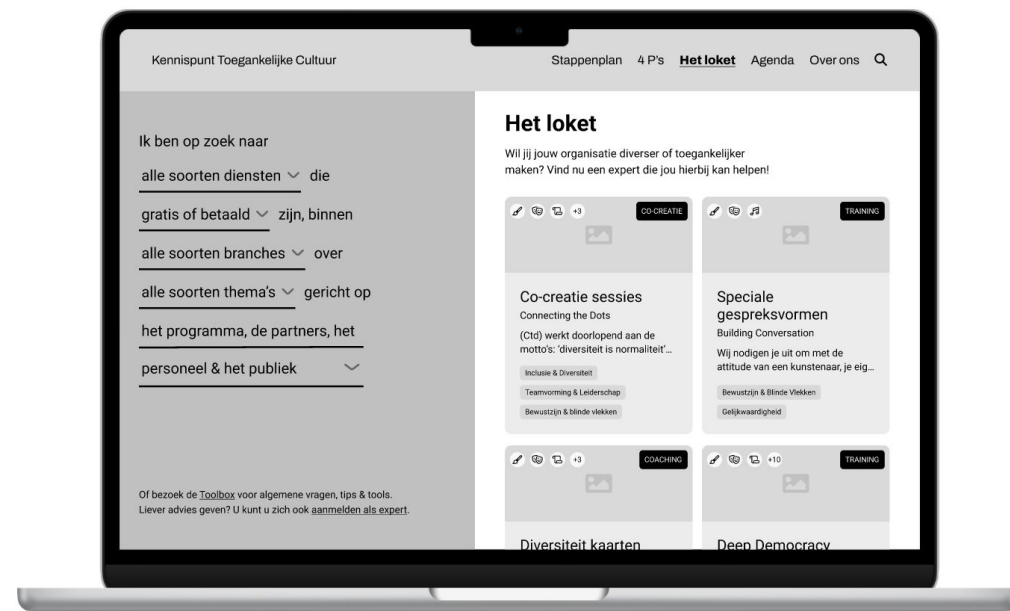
Kennispunt Toegankelijke Cultuur

Stappenplan 4 P's Het loket Agenda Over ons

Ik ben op zoek naar

alle soorten diensten die

gratis of betaald zijn, binnen

alle soorten branches over

alle soorten thema's gericht op

het programma, de partners, het personeel & het publiek

Of bezoek de Toolbox voor algemene vragen, tips & tools. Liever advies geven? U kunt u zich ook aanmelden als expert.

Het loket

Wil jij jouw organisatie diverser of toegankelijker maken? Vind nu een expert die jou hierbij kan helpen!

+3 CO-CREATIE

Co-creatie sessies

Connecting the Dots

(Ctd) werkt doorlopend aan de motto's: 'diversiteit is normaliteit'...

Inclusie & Diversiteit

Teamvorming & Leiderschap

Bewustzijn & blinde vlekken

TRAINING

Speciale gespreksvormen

Building Conversation

Wij nodigen je uit om met de attitude van een kunstenaar, je eig...

Bewustzijn & Blinde Vlekken

Gelijkwaardigheid

+3 COACHING

Diversiteit kaarten

+10 TRAINING

Deep Democracy